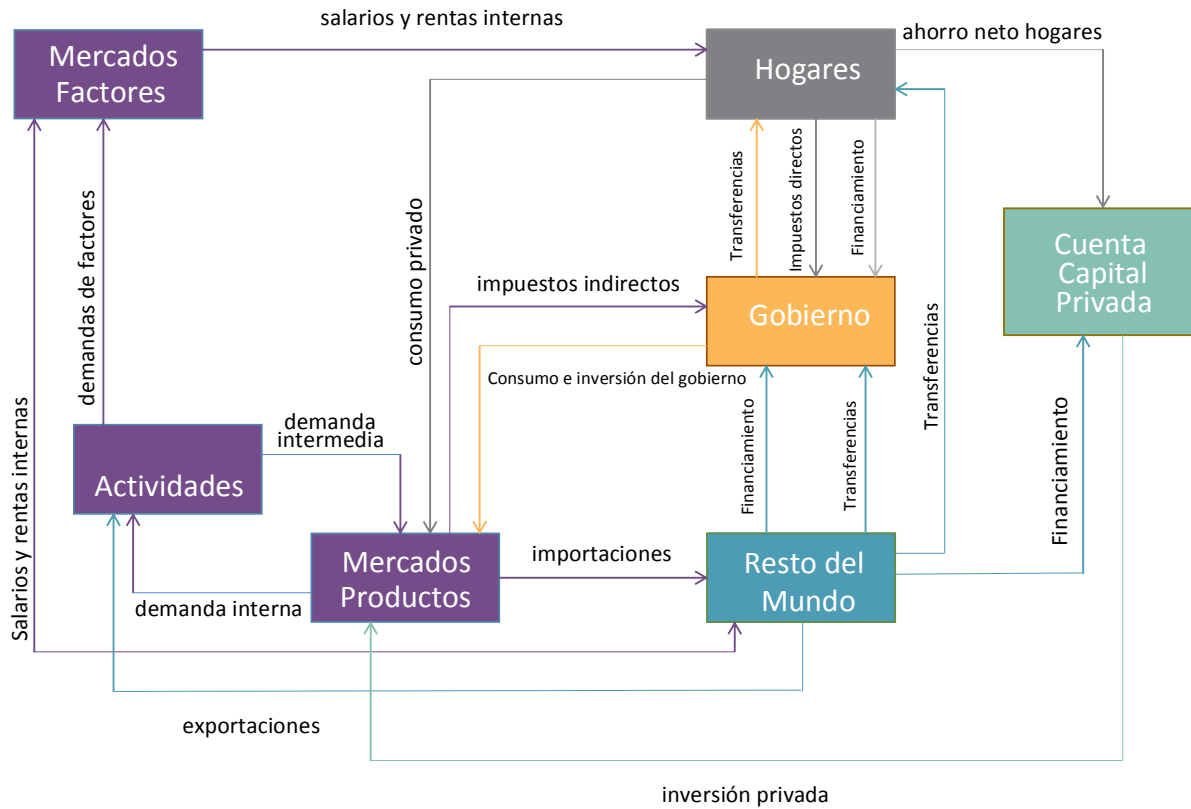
salarios y rentas internas

Mercados Factores

Hogares

ahorro neto hogares

consumo privado

Transferencias

Impuestos directos

Financiamiento

Cuenta Capital Privada

demandas de factores

impuestos indirectos

Gobierno

Consumo e inversión del gobierno

Transferencias

Salarios y rentas internas

demanda intermedia

Financiamiento

Transferencias

Financiamiento

Actividades

Mercados Productos

importaciones

Resto del Mundo

demanda interna

exportaciones

inversión privada